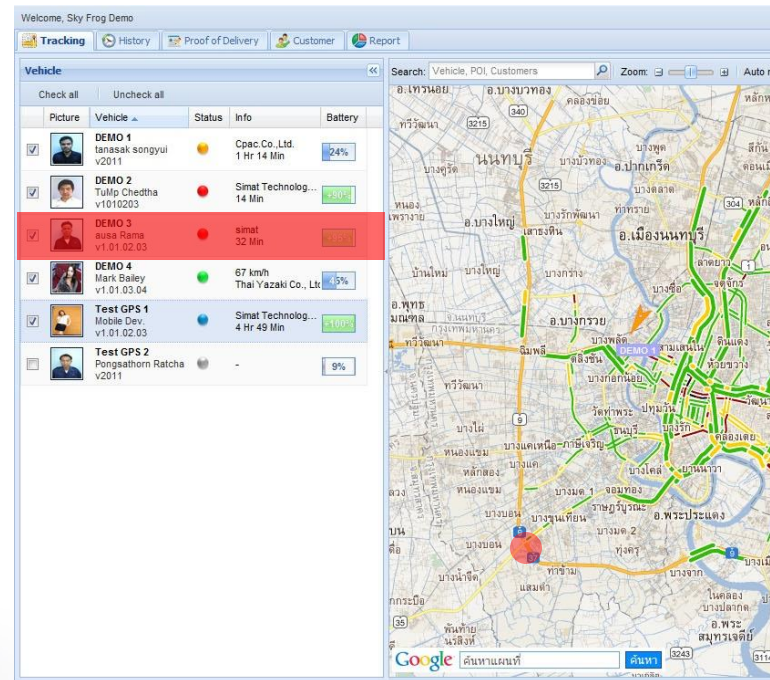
Welcome, Sky Frog Demo

Tracking | History | Proof of Delivery | Customer | Report

Vehicle

Check all | Uncheck all

| | Picture | Vehicle | Status | Info | Battery |
|---|---|---|---|---|---|
| ☑ | | DEMO 1 tanasak songyui v2011 | | Cpac.Co.,Ltd. 1 Hr 14 Min | 24% |
| ☑ | | DEMO 2 TuMp Chedtha v1010203 | | Simat Technolog... 14 Min | 90% |
| ☑ | | DEMO 3 ausa Rama v1.01.02.03 | | simat 32 Min | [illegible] |
| ☑ | | DEMO 4 Mark Bailey v1.01.03.04 | | 67 km/h Thai Yazaki Co., Ltd | 45% |
| ☑ | | Test GPS 1 Mobile Dev. v1.01.02.03 | | Simat Technolog... 4 Hr 49 Min | 100% |
| ☐ | | Test GPS 2 Pongsathorn Ratcha v2011 | | - | 9% |

Search: Vehicle, POI, Customers

Zoom:

Auto r

อ.เทรนอย อ.บางบัวทอง คลองข่อย 340 3215 ทวีวัฒนา นนทบุรี บางพูด อ.ปากเกร็ด บางบัวทอง บางกรูด 3215 บางตลาด หนอง เพรางาย อ.บางใหญ่ บางรักพัฒนา ท่าทราย 304 เสาธงหิน อ.เมืองนนทบุรี บ้านใหม่ บางใหญ่ บางกร่าง ลาดยาว จตุจักร อ.พุทธ มณฑล บางซื่อ อ.บางกรวย ทวีวัฒนา ฉิมพลี บางพลัด DEMO 1 สามเสนใน ดินแดง ตลิ่งชัน ห้วยขวาง บางกอกน้อย ทวีวัฒนา วัดท่าพระ ปทุมวัน บางไผ่ บางแคเหนือ ภาษีเจริญ ธนบุรี บางรัก คลองเตย 9 หนองแขม บางแค หลักสอง บางโคล่ ยานนาวา หนองแขม บางมด 1 ดาวคะนอง ราษฎร์บูรณะ บางบอน บางขุนเทียน อ.พระประแดง บางบอน บางมด 2 บางน้ำจืด ทุ่งครุ ท่าข้าม บางจาก แสมดำ ในคลอง บางปลากด อ.พระ สมุทรเจดีย์ พันท้ายนรสิงห์ 35 3243

Google ค้นหาแผนที่ ค้นหา